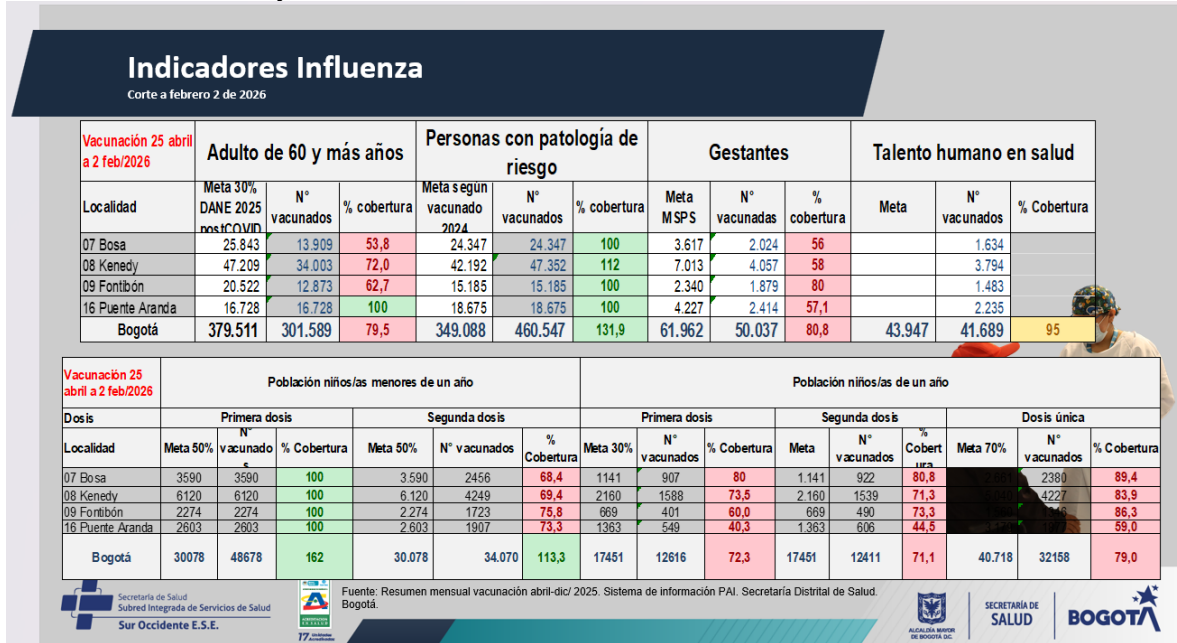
Indicadores Influenza
Corte a febrero 2 de 2026

| Vacunación 25 abril a 2 feb/2026 | Adulto de 60 y más años | | | Personas con patología de riesgo | | | Gestantes | | | Talento humano en salud | | |
|---|---|---|---|---|---|---|---|---|---|---|---|---|
| Localidad | Meta 30% DANE 2025 postCOVID | N° vacunados | % cobertura | Meta según vacunado 2024 | N° vacunados | % cobertura | Meta MSPS | N° vacunadas | % cobertura | Meta | N° vacunados | % Cobertura |
| 07 Bosa | 25.843 | 13.909 | 53,8 | 24.347 | 24.347 | 100 | 3.617 | 2.024 | 56 | | 1.634 | |
| 08 Kenedy | 47.209 | 34.003 | 72,0 | 42.192 | 47.352 | 112 | 7.013 | 4.057 | 58 | | 3.794 | |
| 09 Fontibón | 20.522 | 12.873 | 62,7 | 15.185 | 15.185 | 100 | 2.340 | 1.879 | 80 | | 1.483 | |
| 16 Puente Aranda | 16.728 | 16.728 | 100 | 18.675 | 18.675 | 100 | 4.227 | 2.414 | 57,1 | | 2.235 | |
| Bogotá | 379.511 | 301.589 | 79,5 | 349.088 | 460.547 | 131,9 | 61.962 | 50.037 | 80,8 | 43.947 | 41.689 | 95 |

| Vacunación 25 abril a 2 feb/2026 | Población niños/as menores de un año | | | | | | Población niños/as de un año | | | | | | | | |
|---|---|---|---|---|---|---|---|---|---|---|---|---|---|---|---|
| Dosis | Primera dosis | | | Segunda dosis | | | Primera dosis | | | Segunda dosis | | | Dosis única | | |
| Localidad | Meta 50% | N° vacunados | % Cobertura | Meta 50% | N° vacunados | % Cobertura | Meta 30% | N° vacunados | % Cobertura | Meta | N° vacunados | % Cobertura | Meta 70% | N° vacunados | % Cobertura |
| 07 Bosa | 3590 | 3590 | 100 | 3.590 | 2456 | 68,4 | 1141 | 907 | 80 | 1.141 | 922 | 80,8 | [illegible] | 2380 | 89,4 |
| 08 Kenedy | 6120 | 6120 | 100 | 6.120 | 4249 | 69,4 | 2160 | 1588 | 73,5 | 2.160 | 1539 | 71,3 | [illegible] | 4227 | 83,9 |
| 09 Fontibón | 2274 | 2274 | 100 | 2.274 | 1723 | 75,8 | 669 | 401 | 60,0 | 669 | 490 | 73,3 | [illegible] | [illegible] | 86,3 |
| 16 Puente Aranda | 2603 | 2603 | 100 | 2.603 | 1907 | 73,3 | 1363 | 549 | 40,3 | 1.363 | 606 | 44,5 | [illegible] | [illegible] | 59,0 |
| Bogotá | 30078 | 48678 | 162 | 30.078 | 34.070 | 113,3 | 17451 | 12616 | 72,3 | 17451 | 12411 | 71,1 | 40.718 | 32158 | 79,0 |

Secretaría de Salud
Subred Integrada de Servicios de Salud
Sur Occidente E.S.E.

Fuente: Resumen mensual vacunación abril-dic/ 2025. Sistema de información PAI. Secretaría Distrital de Salud. Bogotá.

ALCALDÍA MAYOR DE BOGOTÁ D.C.
SECRETARÍA DE SALUD
BOGOTÁ